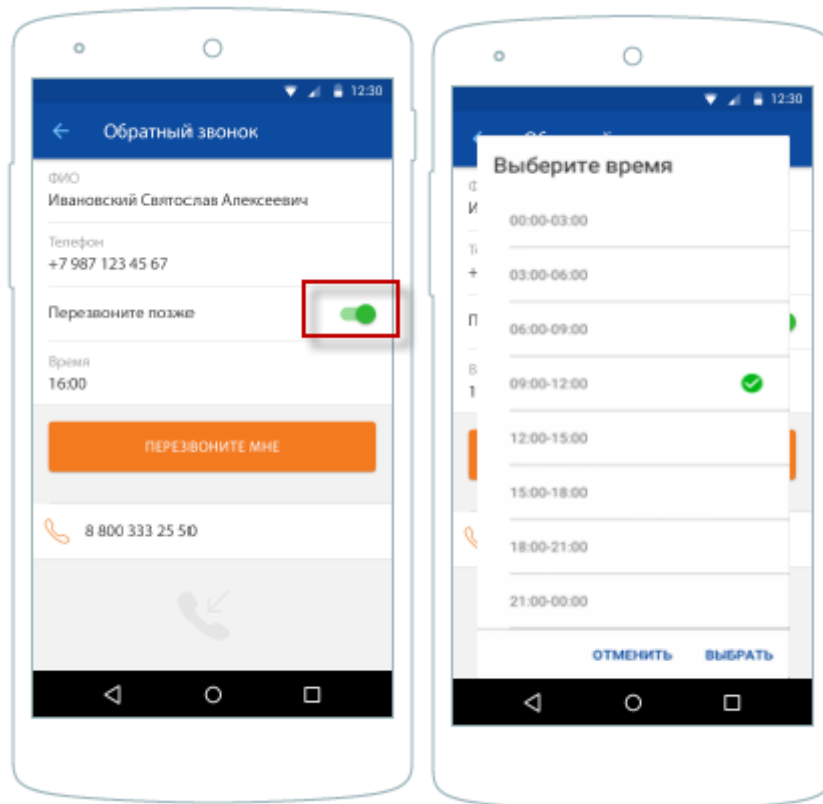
12:30

Обратный звонок

ФИО
Ивановский Святослав Алексеевич

Телефон
+7 987 123 45 67

Перезвоните позже

Время
16:00

ПЕРЕЗВОНИТЕ МНЕ

8 800 333 25 50

12:30

Выберите время

00:00-03:00

03:00-06:00

06:00-09:00

09:00-12:00

12:00-15:00

15:00-18:00

18:00-21:00

21:00-00:00

ОТМЕНИТЬ ВЫБРАТЬ